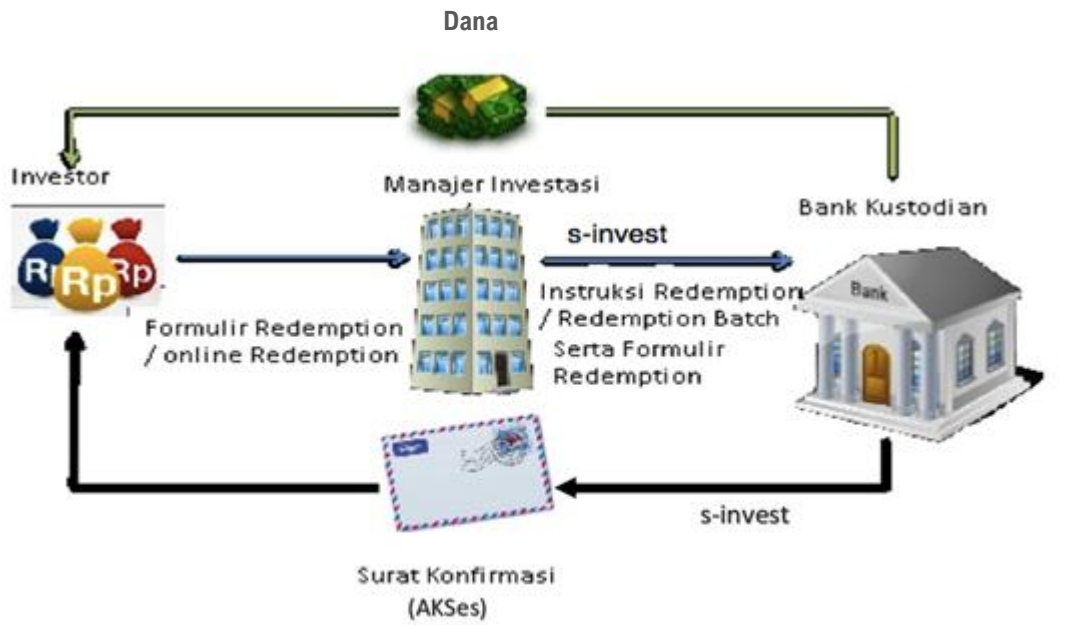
Dana

Investor

Rp Rp Rp

Manajer Investasi

Bank Kustodian

s-invest

Bank

Formulir Redemption / online Redemption

Instruksi Redemption / Redemption Batch Serta Formulir Redemption

s-invest

Surat Konfirmasi (AKSes)